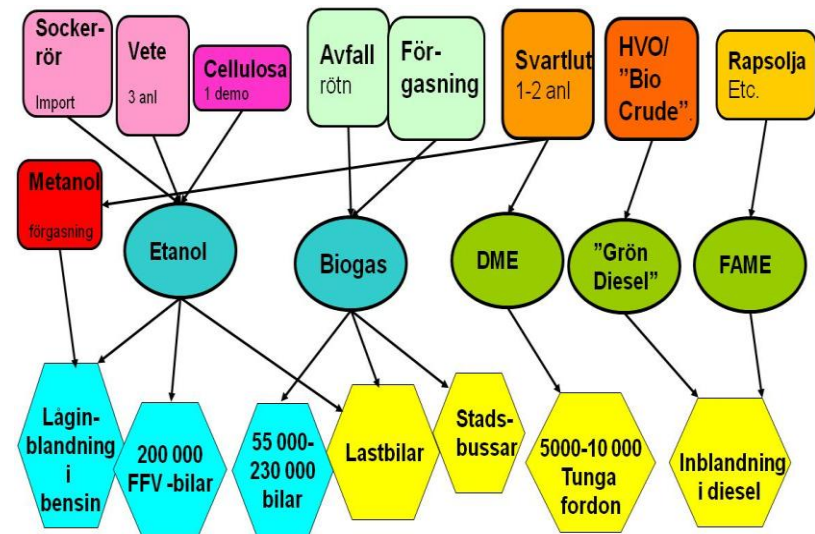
Socker-rör
Import

Vete
3 anl

Cellulosa
1 demo

Avfall
rötn

För-gasning

Svartlut
1-2 anl

HVO/ "Bio Crude".

Rapsolja
Etc.

Metanol
förgasning

Etanol

Biogas

DME

"Grön Diesel"

FAME

Låginblandning i bensin

200 000 FFV -bilar

55 000-230 000 bilar

Lastbilar

Stadsbussar

5000-10 000 Tunga fordon

Inblandning i diesel